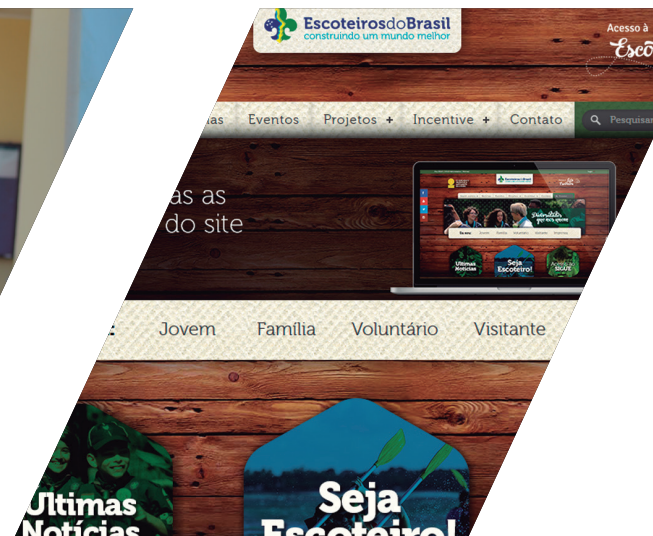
EscoteirosdoBrasil
construindo um mundo melhor

Acesso à
Esco

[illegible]ias Eventos Projetos + Incentive + Contato Pesquisar

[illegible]as as
do site

Jovem Família Voluntário Visitante

Ultimas
Notícias

Seja
Escoteiro!